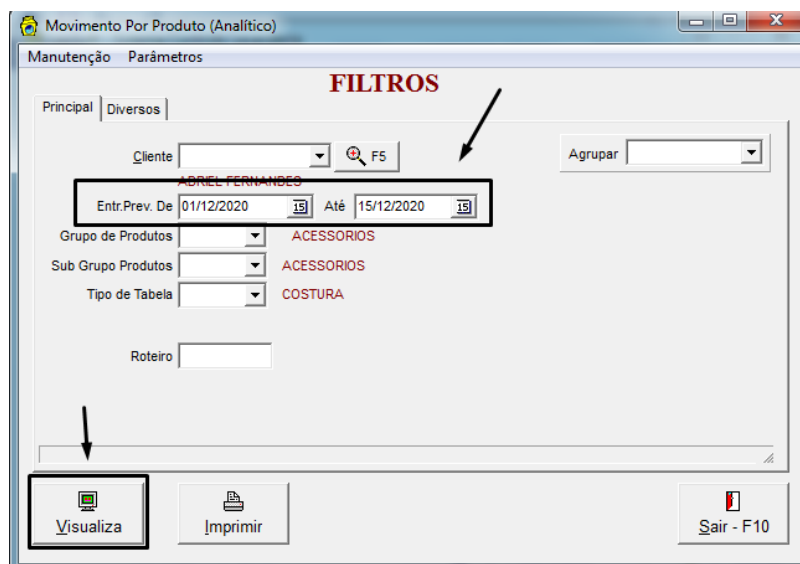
Movimento Por Produto (Analítico)

Manutenção Parâmetros

FILTROS

Principal Diversos

Cliente F5

Agrupar

ADRIEL FERNANDES

Entr.Prev. De 01/12/2020 Até 15/12/2020

Grupo de Produtos ACESSORIOS

Sub Grupo Produtos ACESSORIOS

Tipo de Tabela COSTURA

Roteiro

Visualiza

Imprimir

Sair - F10